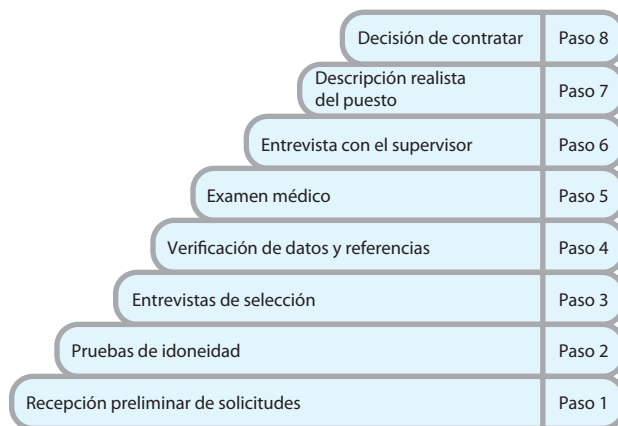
Decisión de contratar | Paso 8

Descripción realista del puesto | Paso 7

Entrevista con el supervisor | Paso 6

Examen médico | Paso 5

Verificación de datos y referencias | Paso 4

Entrevistas de selección | Paso 3

Pruebas de idoneidad | Paso 2

Recepción preliminar de solicitudes | Paso 1